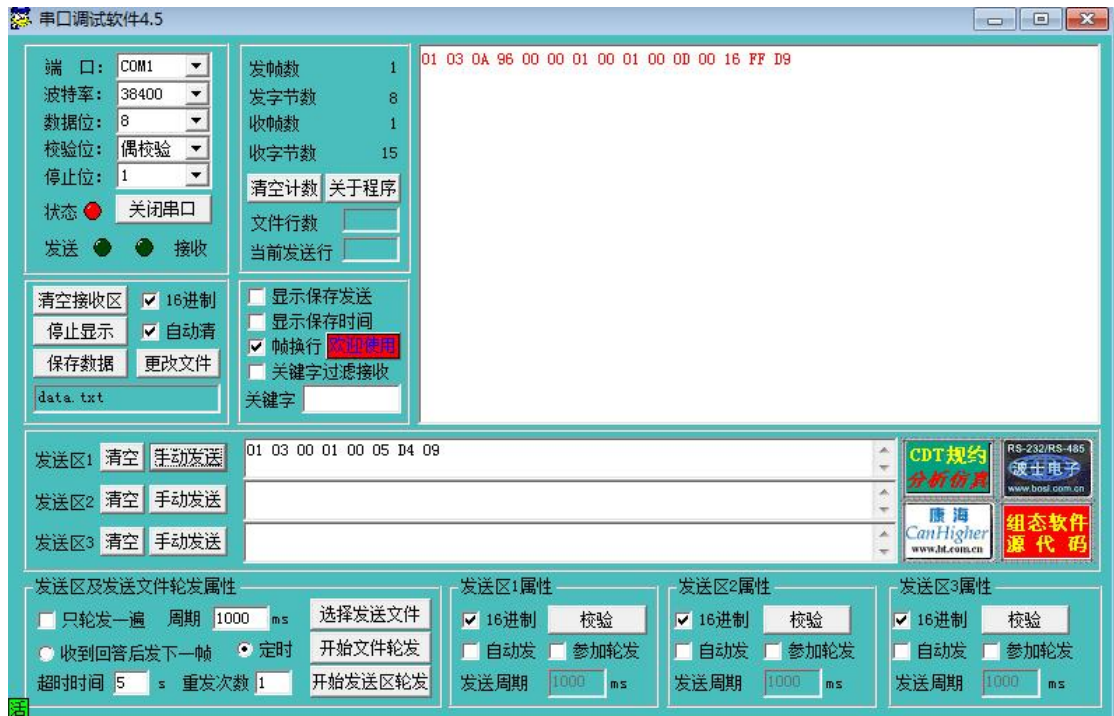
串口调试软件4.5

端　口: COM1
波特率: 38400
数据位: 8
校验位: 偶校验
停止位: 1
状态 关闭串口
发送 接收

发帧数 1
发字节数 8
收帧数 1
收字节数 15
清空计数 关于程序
文件行数
当前发送行

01 03 0A 96 00 00 01 00 01 00 0D 00 16 FF D9

清空接收区 16进制
停止显示 自动清
保存数据 更改文件
data.txt

显示保存发送
显示保存时间
帧换行 欢迎使用
关键字过滤接收
关键字

发送区1 清空 手动发送 01 03 00 01 00 05 D4 09
发送区2 清空 手动发送
发送区3 清空 手动发送

CDT规约 分析仿真
RS-232/RS-485 波仕电子 www.bosi.com.cn
康海 CanHigher www.ht.com.cn
组态软件 源代码

发送区及发送文件轮发属性
只轮发一遍 周期 1000 ms 选择发送文件
收到回答后发下一帧 定时 开始文件轮发
超时时间 5 s 重发次数 1 开始发送区轮发

发送区1属性
16进制 校验
自动发 参加轮发
发送周期 1000 ms

发送区2属性
16进制 校验
自动发 参加轮发
发送周期 1000 ms

发送区3属性
16进制 校验
自动发 参加轮发
发送周期 1000 ms

活